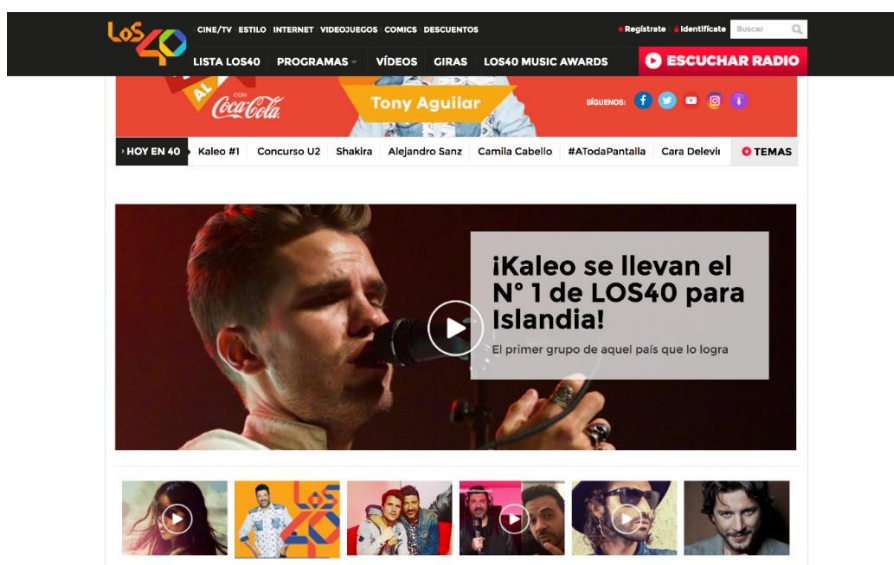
LOS40

CINE/TV ESTILO INTERNET VIDEOJUEGOS COMICS DESCUENTOS

Regístrate Identifícate Buscar

LISTA LOS40 PROGRAMAS VÍDEOS GIRAS LOS40 MUSIC AWARDS ESCUCHAR RADIO

AL CON Coca-Cola

Tony Aguilar

SÍGUENOS:

HOY EN 40 Kaleo #1 Concurso U2 Shakira Alejandro Sanz Camila Cabello #ATodaPantalla Cara Delevi TEMAS

¡Kaleo se llevan el N° 1 de LOS40 para Islandia!

El primer grupo de aquel país que lo logra

LOS40